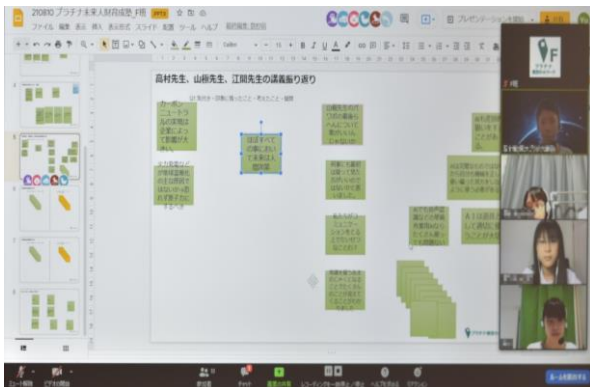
210810 プラチナ未来人財育成塾_F班

ファイル 編集 表示 挿入 表示形式 スライド 配置 ツール ヘルプ

プレゼンテーションを開始

高村先生、山田先生、江間先生の講義振り返り

カーボンニュートラルの実現は企業によって影響が大きい

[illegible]

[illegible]

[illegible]

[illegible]

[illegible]

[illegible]

F